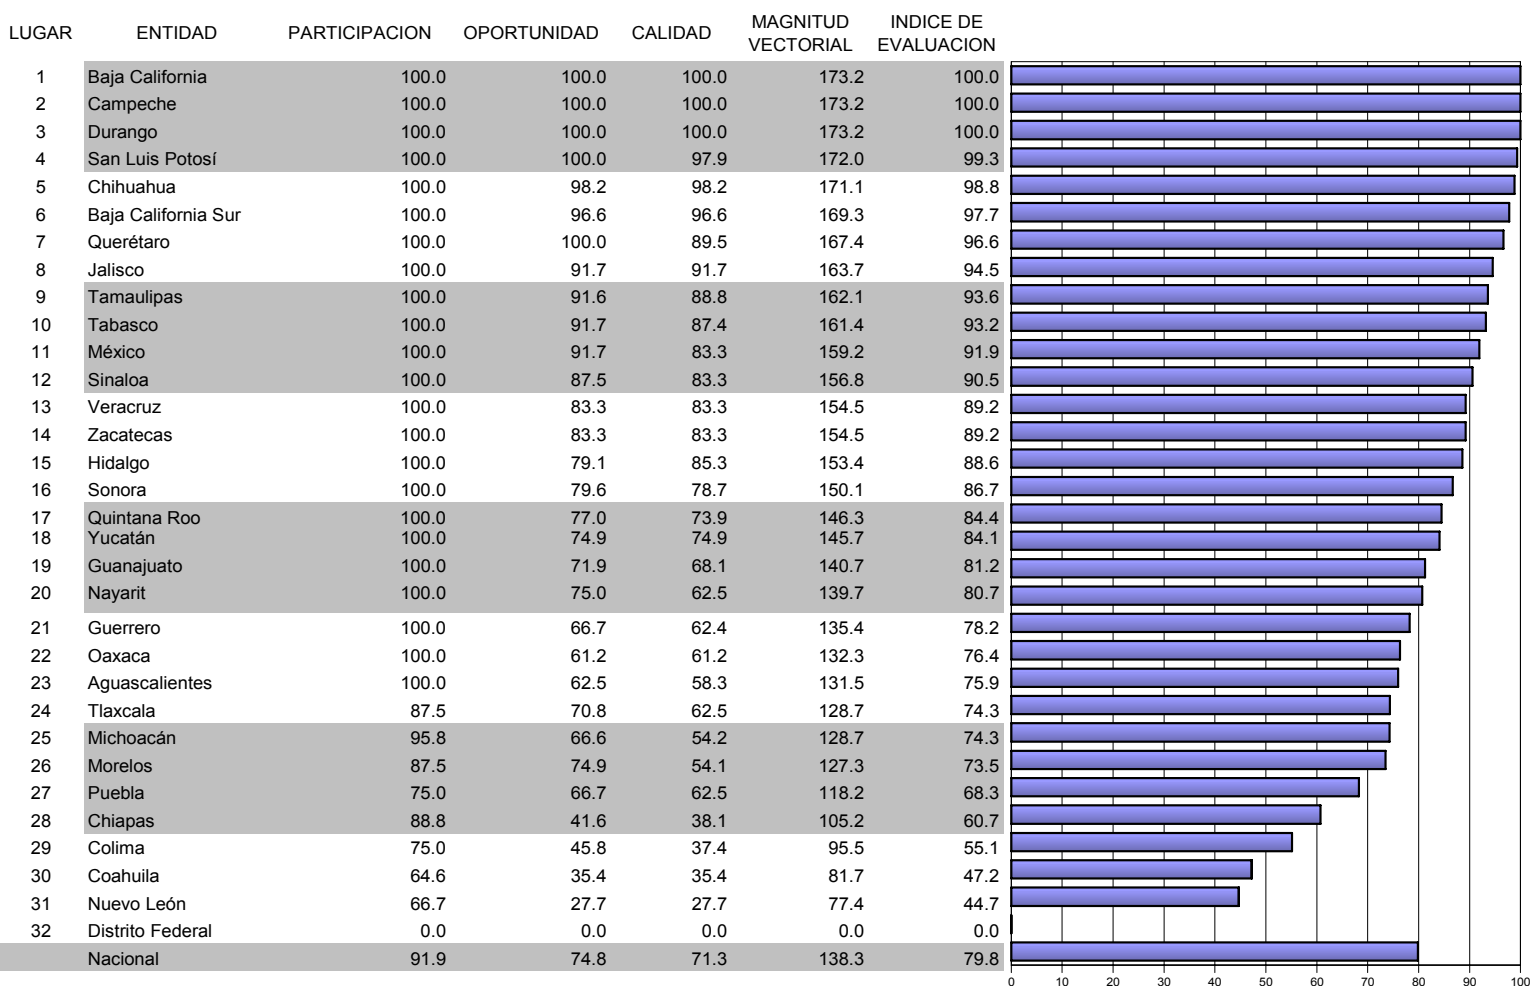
| LUGAR | ENTIDAD | PARTICIPACION | OPORTUNIDAD | CALIDAD | MAGNITUD VECTORIAL | INDICE DE EVALUACION |
|---|---|---|---|---|---|---|
| 1 | Baja California | 100.0 | 100.0 | 100.0 | 173.2 | 100.0 |
| 2 | Campeche | 100.0 | 100.0 | 100.0 | 173.2 | 100.0 |
| 3 | Durango | 100.0 | 100.0 | 100.0 | 173.2 | 100.0 |
| 4 | San Luis Potosí | 100.0 | 100.0 | 97.9 | 172.0 | 99.3 |
| 5 | Chihuahua | 100.0 | 98.2 | 98.2 | 171.1 | 98.8 |
| 6 | Baja California Sur | 100.0 | 96.6 | 96.6 | 169.3 | 97.7 |
| 7 | Querétaro | 100.0 | 100.0 | 89.5 | 167.4 | 96.6 |
| 8 | Jalisco | 100.0 | 91.7 | 91.7 | 163.7 | 94.5 |
| 9 | Tamaulipas | 100.0 | 91.6 | 88.8 | 162.1 | 93.6 |
| 10 | Tabasco | 100.0 | 91.7 | 87.4 | 161.4 | 93.2 |
| 11 | México | 100.0 | 91.7 | 83.3 | 159.2 | 91.9 |
| 12 | Sinaloa | 100.0 | 87.5 | 83.3 | 156.8 | 90.5 |
| 13 | Veracruz | 100.0 | 83.3 | 83.3 | 154.5 | 89.2 |
| 14 | Zacatecas | 100.0 | 83.3 | 83.3 | 154.5 | 89.2 |
| 15 | Hidalgo | 100.0 | 79.1 | 85.3 | 153.4 | 88.6 |
| 16 | Sonora | 100.0 | 79.6 | 78.7 | 150.1 | 86.7 |
| 17 | Quintana Roo | 100.0 | 77.0 | 73.9 | 146.3 | 84.4 |
| 18 | Yucatán | 100.0 | 74.9 | 74.9 | 145.7 | 84.1 |
| 19 | Guanajuato | 100.0 | 71.9 | 68.1 | 140.7 | 81.2 |
| 20 | Nayarit | 100.0 | 75.0 | 62.5 | 139.7 | 80.7 |
| 21 | Guerrero | 100.0 | 66.7 | 62.4 | 135.4 | 78.2 |
| 22 | Oaxaca | 100.0 | 61.2 | 61.2 | 132.3 | 76.4 |
| 23 | Aguascalientes | 100.0 | 62.5 | 58.3 | 131.5 | 75.9 |
| 24 | Tlaxcala | 87.5 | 70.8 | 62.5 | 128.7 | 74.3 |
| 25 | Michoacán | 95.8 | 66.6 | 54.2 | 128.7 | 74.3 |
| 26 | Morelos | 87.5 | 74.9 | 54.1 | 127.3 | 73.5 |
| 27 | Puebla | 75.0 | 66.7 | 62.5 | 118.2 | 68.3 |
| 28 | Chiapas | 88.8 | 41.6 | 38.1 | 105.2 | 60.7 |
| 29 | Colima | 75.0 | 45.8 | 37.4 | 95.5 | 55.1 |
| 30 | Coahuila | 64.6 | 35.4 | 35.4 | 81.7 | 47.2 |
| 31 | Nuevo León | 66.7 | 27.7 | 27.7 | 77.4 | 44.7 |
| 32 | Distrito Federal | 0.0 | 0.0 | 0.0 | 0.0 | 0.0 |
| | Nacional | 91.9 | 74.8 | 71.3 | 138.3 | 79.8 |

0 10 20 30 40 50 60 70 80 90 100